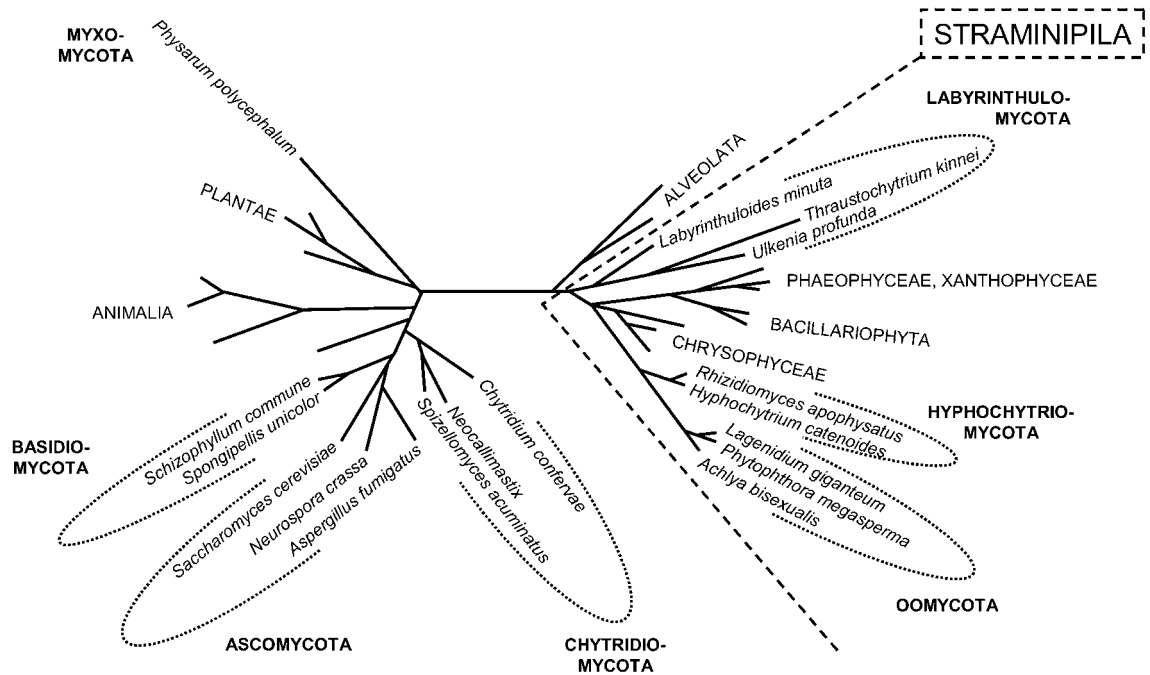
MYXO-MYCOTA

Physarum polycephalum

STRAMINIPILA

LABYRINTHULO-MYCOTA

ALVEOLATA

Labyrinthuloides minuta

Thraustochytrium kinnei

Ulkenia profunda

PLANTAE

ANIMALIA

PHAEOPHYCEAE, XANTHOPHYCEAE

BACILLARIOPHYTA

CHRYSOPHYCEAE

Rhizidiomyces apophysatus

Hyphochytrium catenoides

HYPHOCHYTRIO-MYCOTA

Lagenidium giganteum

Phytophthora megasperma

Achlya bisexualis

OOMYCOTA

Schizophyllum commune

Spongipellis unicolor

BASIDIO-MYCOTA

Saccharomyces cerevisiae

Neurospora crassa

Aspergillus fumigatus

ASCOMYCOTA

Neocallimastix

Spizellomyces acuminatus

Chytridium confervae

CHYTRIDIO-MYCOTA